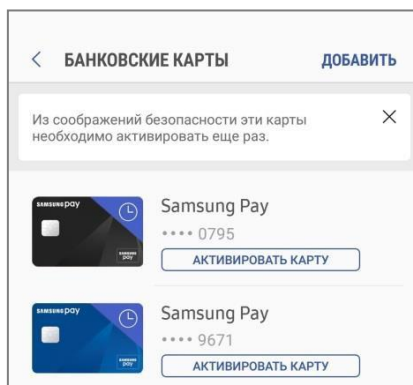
< БАНКОВСКИЕ КАРТЫ ДОБАВИТЬ

Из соображений безопасности эти карты необходимо активировать еще раз. ×

SAMSUNG pay
SAMSUNG pay
Samsung Pay
•••• 0795
АКТИВИРОВАТЬ КАРТУ

SAMSUNG pay
SAMSUNG pay
Samsung Pay
•••• 9671
АКТИВИРОВАТЬ КАРТУ